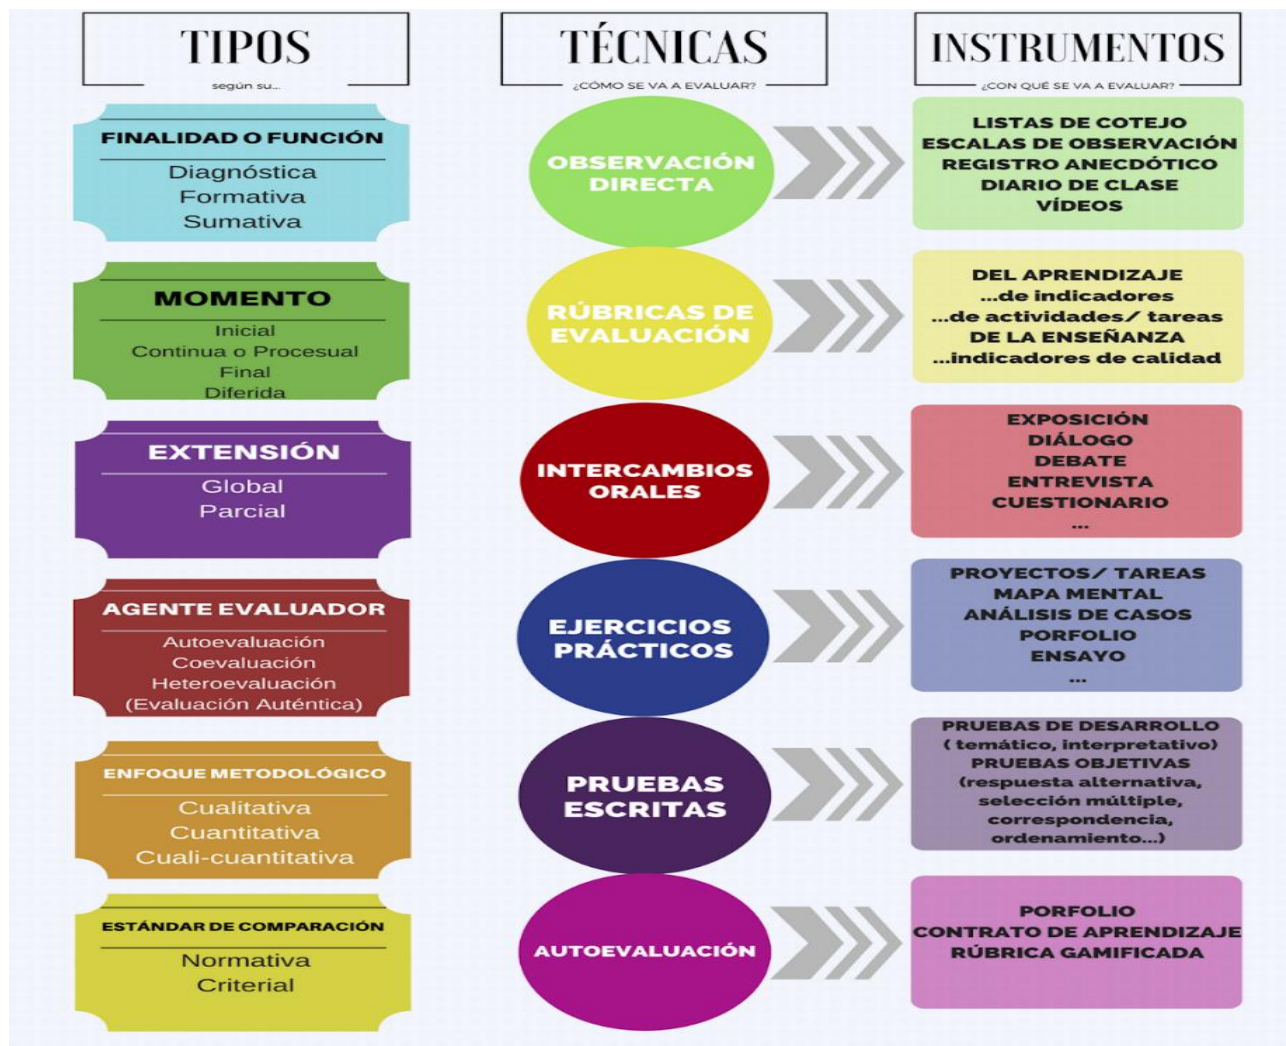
TIPOS
según su...

TÉCNICAS
¿CÓMO SE VA A EVALUAR?

INSTRUMENTOS
¿CON QUÉ SE VA A EVALUAR?

FINALIDAD O FUNCIÓN
Diagnóstica
Formativa
Sumativa

MOMENTO
Inicial
Continua o Procesual
Final
Diferida

EXTENSIÓN
Global
Parcial

AGENTE EVALUADOR
Autoevaluación
Coevaluación
Heteroevaluación
(Evaluación Auténtica)

ENFOQUE METODOLÓGICO
Cualitativa
Cuantitativa
Cuali-cuantitativa

ESTÁNDAR DE COMPARACIÓN
Normativa
Criterial

OBSERVACIÓN DIRECTA

RÚBRICAS DE EVALUACIÓN

INTERCAMBIOS ORALES

EJERCICIOS PRÁCTICOS

PRUEBAS ESCRITAS

AUTOEVALUACIÓN

LISTAS DE COTEJO
ESCALAS DE OBSERVACIÓN
REGISTRO ANECDÓTICO
DIARIO DE CLASE
VÍDEOS

DEL APRENDIZAJE
...de indicadores
...de actividades/ tareas
DE LA ENSEÑANZA
...indicadores de calidad

EXPOSICIÓN
DIÁLOGO
DEBATE
ENTREVISTA
CUESTIONARIO
...

PROYECTOS/ TAREAS
MAPA MENTAL
ANÁLISIS DE CASOS
PORFOLIO
ENSAYO
...

PRUEBAS DE DESARROLLO
( temático, interpretativo)
PRUEBAS OBJETIVAS
(respuesta alternativa, selección múltiple, correspondencia, ordenamiento...)

PORFOLIO
CONTRATO DE APRENDIZAJE
RÚBRICA GAMIFICADA